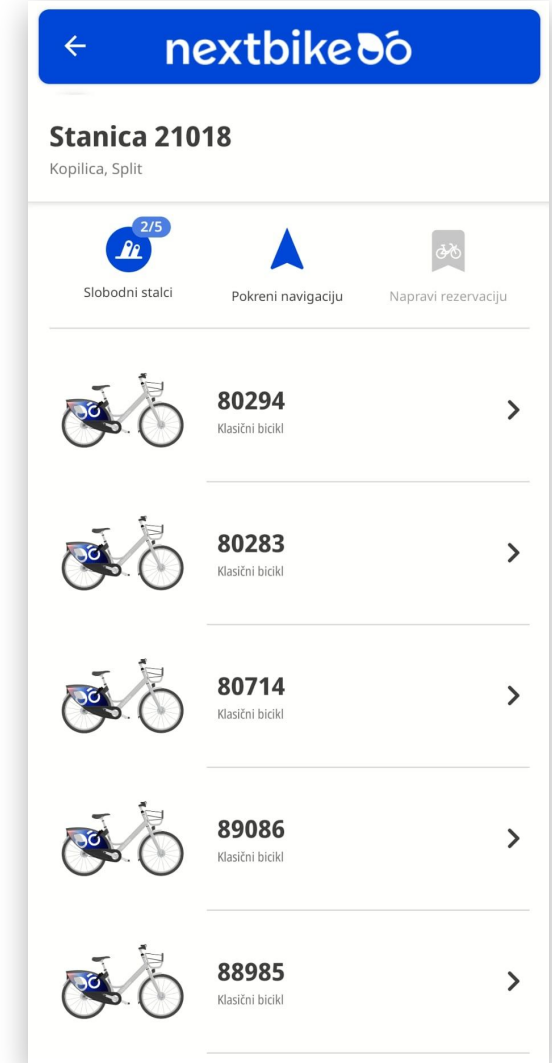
← nextbike

Stanica 21018
Kopilica, Split

2/5
Slobodni stalci

Pokreni navigaciju

Napravi rezervaciju

80294
Klasični bicikl

80283
Klasični bicikl

80714
Klasični bicikl

89086
Klasični bicikl

88985
Klasični bicikl